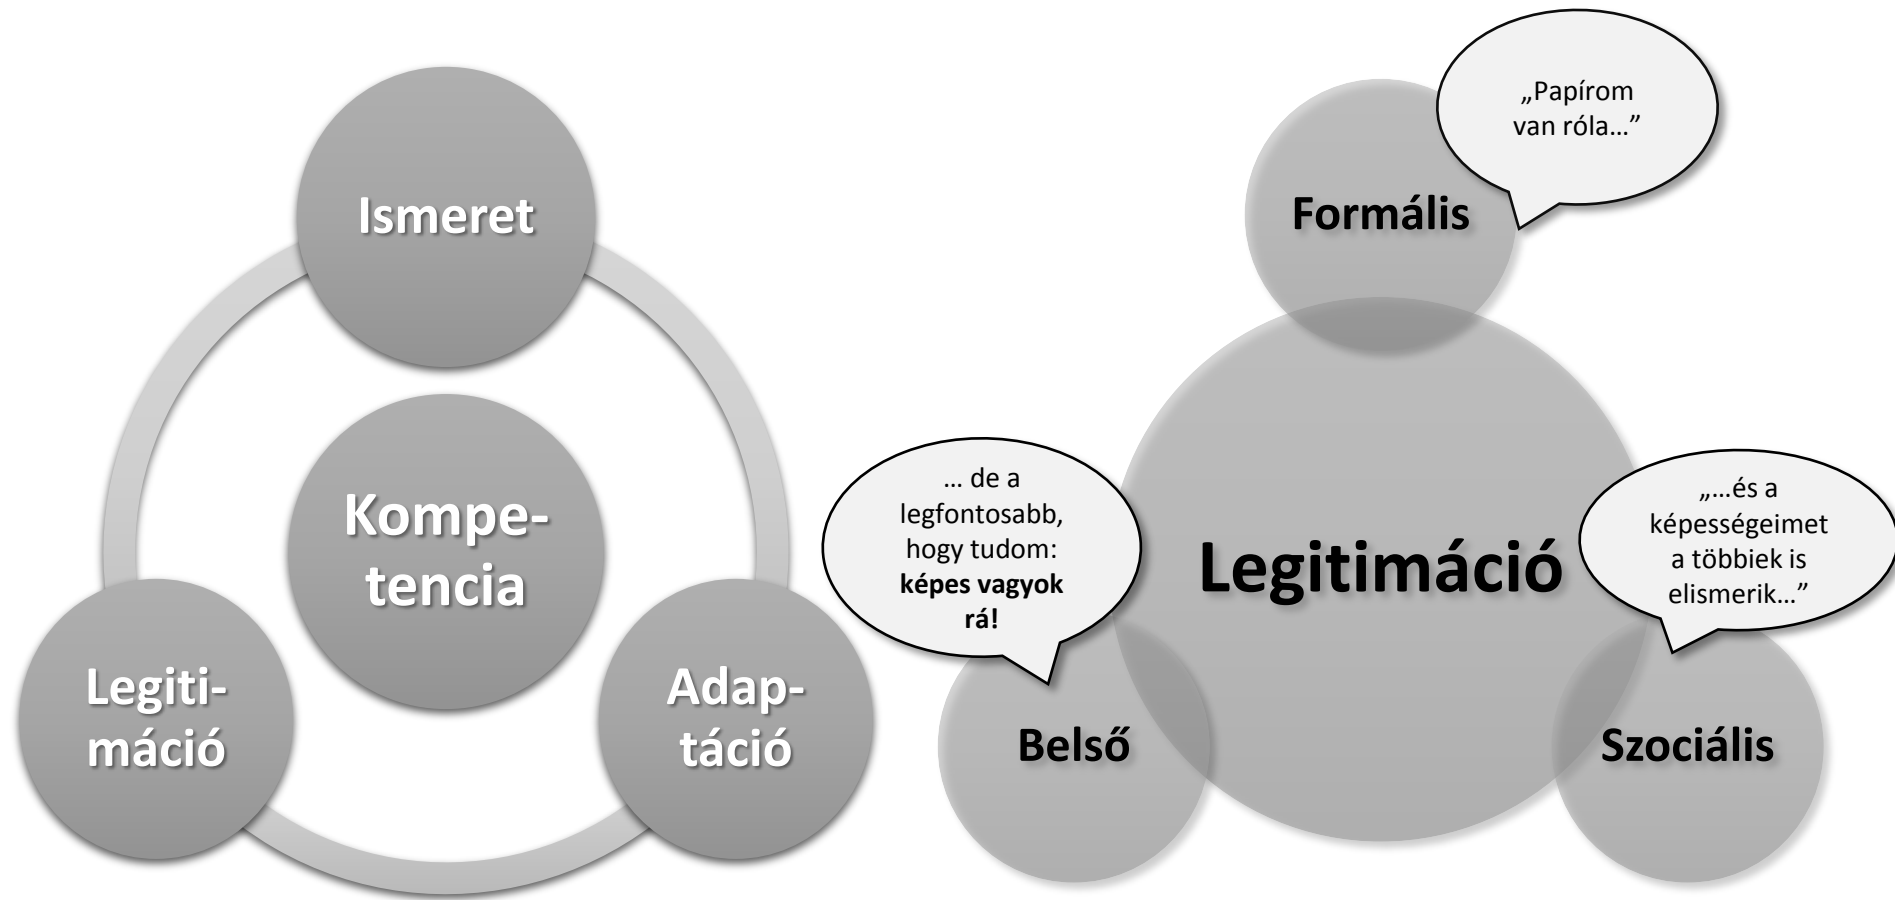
Ismeret

Kompetencia

Legitimáció

Adaptáció

„Papírom van róla…”

Formális

Legitimáció

… de a legfontosabb, hogy tudom: **képes vagyok rá!**

„…és a képességeimet a többiek is elismerik…”

Belső

Szociális